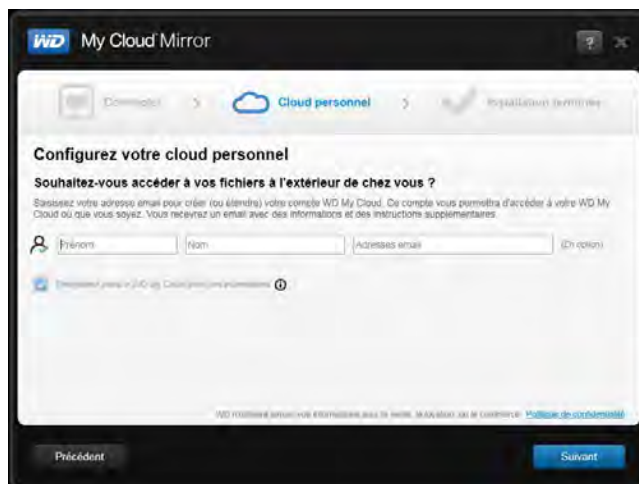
WD My Cloud Mirror

?

Connexion > Cloud personnel > Installation terminée

Configurez votre cloud personnel

Souhaitez-vous accéder à vos fichiers à l'extérieur de chez vous ?

Saisissez votre adresse email pour créer (ou étendre) votre compte WD My Cloud. Ce compte vous permettra d'accéder à votre WD My Cloud où que vous soyez. Vous recevrez un email avec des informations et des instructions supplémentaires.

Prénom | Nom | Adresses email | (En option)

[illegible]

WD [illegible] Politique de confidentialité

Précédent

Suivant